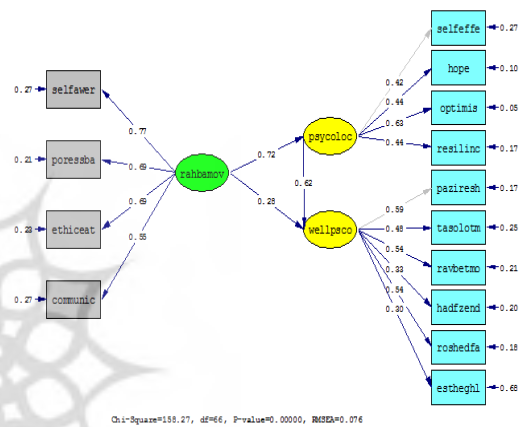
0.27 selfawer
0.21 poressba
0.23 ethiceat
0.27 communic

0.77
0.69
0.69
0.55

rahbamov

0.72
0.28

psycoloc
0.62
wellpsco

0.42
0.44
0.63
0.44

selfeffe 0.27
hope 0.10
optimis 0.05
resilinc 0.17

0.59
0.48
0.54
0.33
0.54
0.30

paziresh 0.17
tasolotm 0.25
ravbetmo 0.21
hadfzend 0.20
roshedfa 0.18
estheghl 0.68

Chi-Square=158.27, df=66, P-value=0.00000, RMSEA=0.076